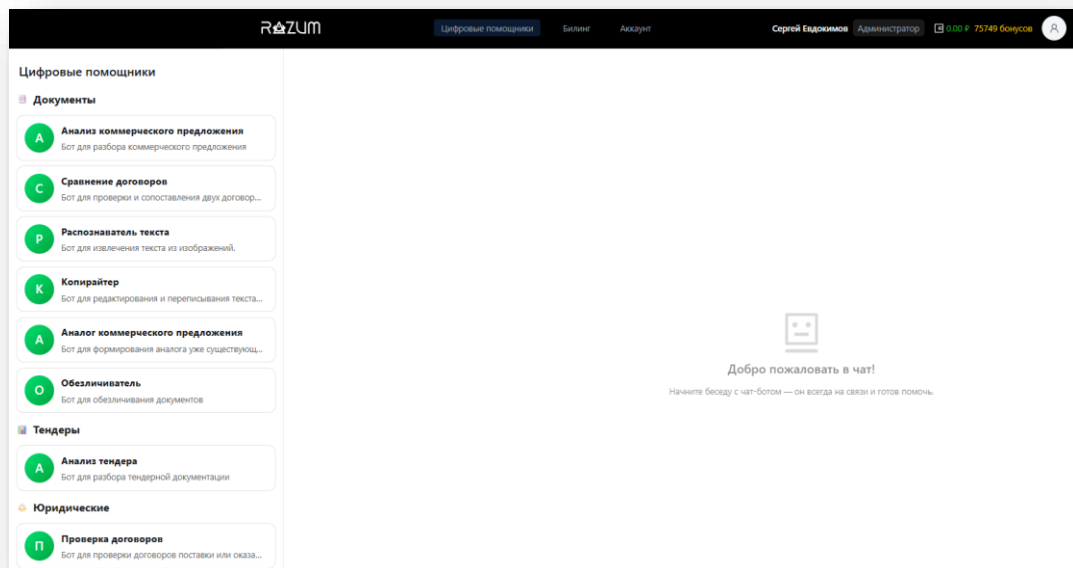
RAZUM

Цифровые помощники Билинг Аккаунт

Сергей Евдокимов Администратор 0.00 ₽ 75749 бонусов

Цифровые помощники

Документы

А
Анализ коммерческого предложения
Бот для разбора коммерческого предложения

С
Сравнение договоров
Бот для проверки и сопоставления двух договор...

Р
Распознаватель текста
Бот для извлечения текста из изображений.

К
Копирайтер
Бот для редактирования и переписывания текста...

А
Аналог коммерческого предложения
Бот для формирования аналога уже существующ...

О
Обезличиватель
Бот для обезличивания документов

Тендеры

А
Анализ тендера
Бот для разбора тендерной документации

Юридические

П
Проверка договоров
Бот для проверки договоров поставки или оказа...

Добро пожаловать в чат!

Начните беседу с чат-ботом — он всегда на связи и готов помочь.